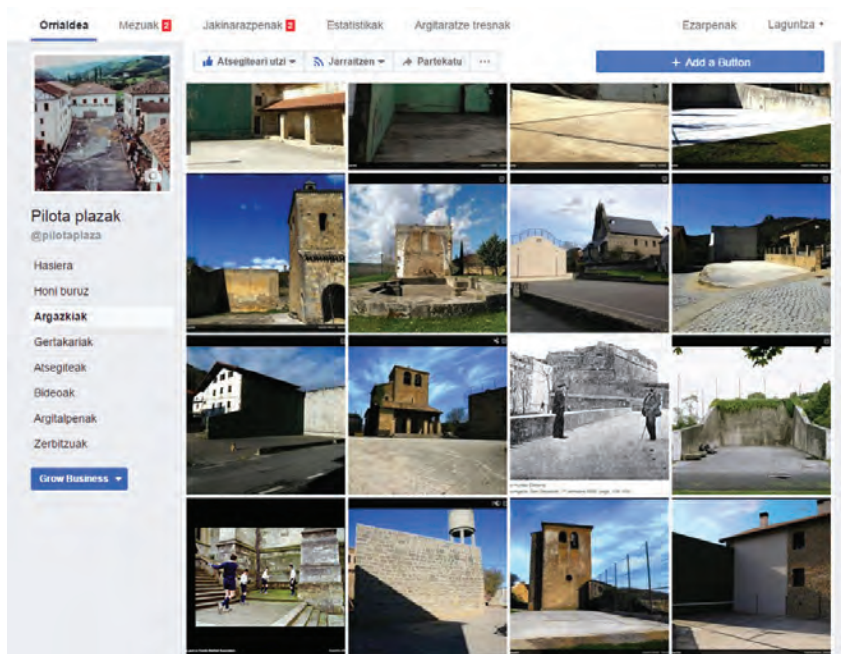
Orrialdea Mezuak 2 Jakinarazpenak 2 Estatistikak Argitaratze tresnak Ezarpenak Laguntza

Atsegiteari utzi Jarraitzen Partekatu ··· + Add a Button

Pilota plazak
@pilotaplaza

Hasiera
Honi buruz
Argazkiak
Gertakariak
Atsegiteak
Bideoak
Argitalpenak
Zerbitzuak

Grow Business